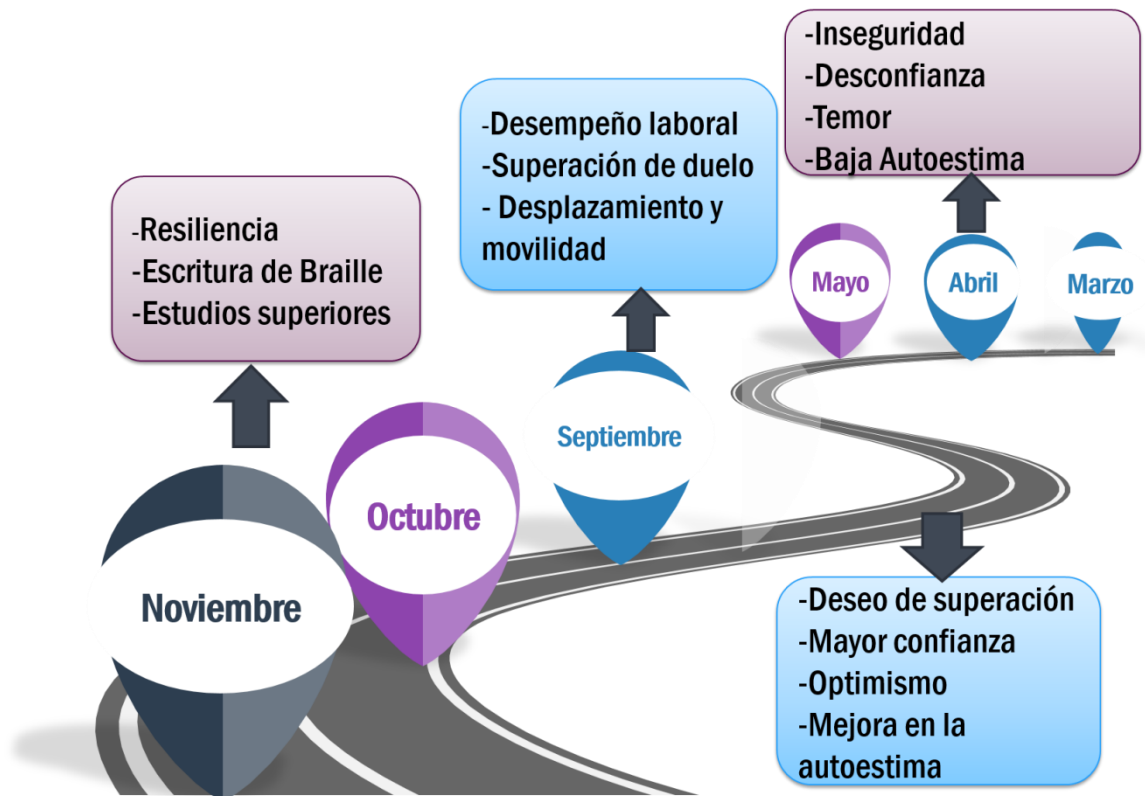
-Inseguridad
-Desconfianza
-Temor
-Baja Autoestima

-Desempeño laboral
-Superación de duelo
- Desplazamiento y movilidad

-Resiliencia
-Escritura de Braille
-Estudios superiores

Mayo
Abril
Marzo

Septiembre

Octubre

Noviembre

-Deseo de superación
-Mayor confianza
-Optimismo
-Mejora en la autoestima